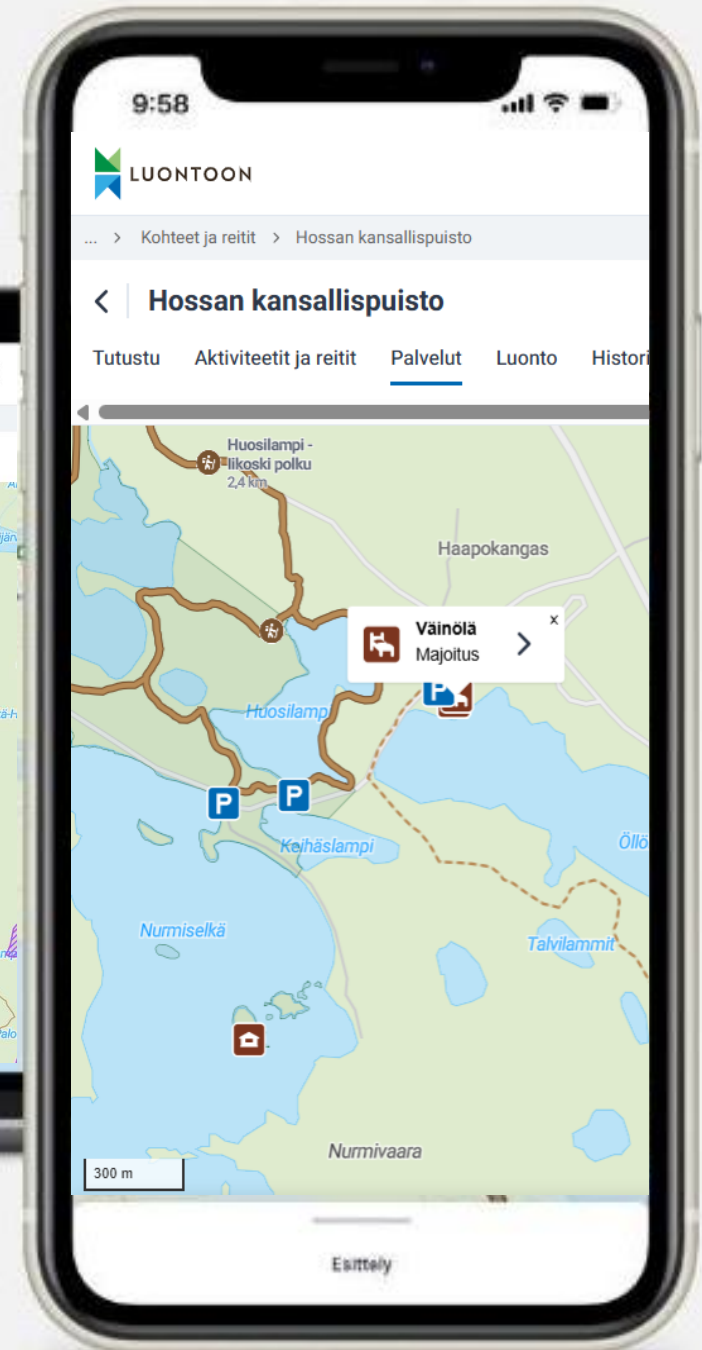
9:58

LUONTOON

... > Kohteet ja reitit > Hossan kansallispuisto

< Hossan kansallispuisto

Tutustu Aktiviteetit ja reitit Palvelut Luonto Histori

Huosilampi - Iikoski polku
2,4 km

Haapokangas

Väinölä
Majoitus
×

Huosilampi

P P

Keihäslampi

Öllö

Nurmiselkä

Talvilammit

Nurmivaara

300 m

Esittely